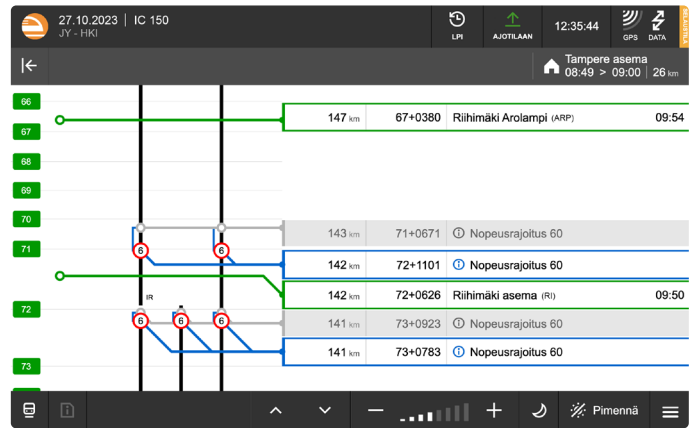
27.10.2023 | IC 150
JY - HKI

LPI

AJOTILAAN

12:35:44

GPS

DATA

Tampere asema
08:49 > 09:00 | 26 km

66

67

68

69

70

71

72

73

147 km | 67+0380 | Riihimäki Arolampi (ARP) | 09:54

143 km | 71+0671 | Nopeusrajoitus 60

142 km | 72+1101 | Nopeusrajoitus 60

142 km | 72+0626 | Riihimäki asema (RI) | 09:50

141 km | 73+0923 | Nopeusrajoitus 60

141 km | 73+0783 | Nopeusrajoitus 60

6

6

IR

6

6

6

Pimennä